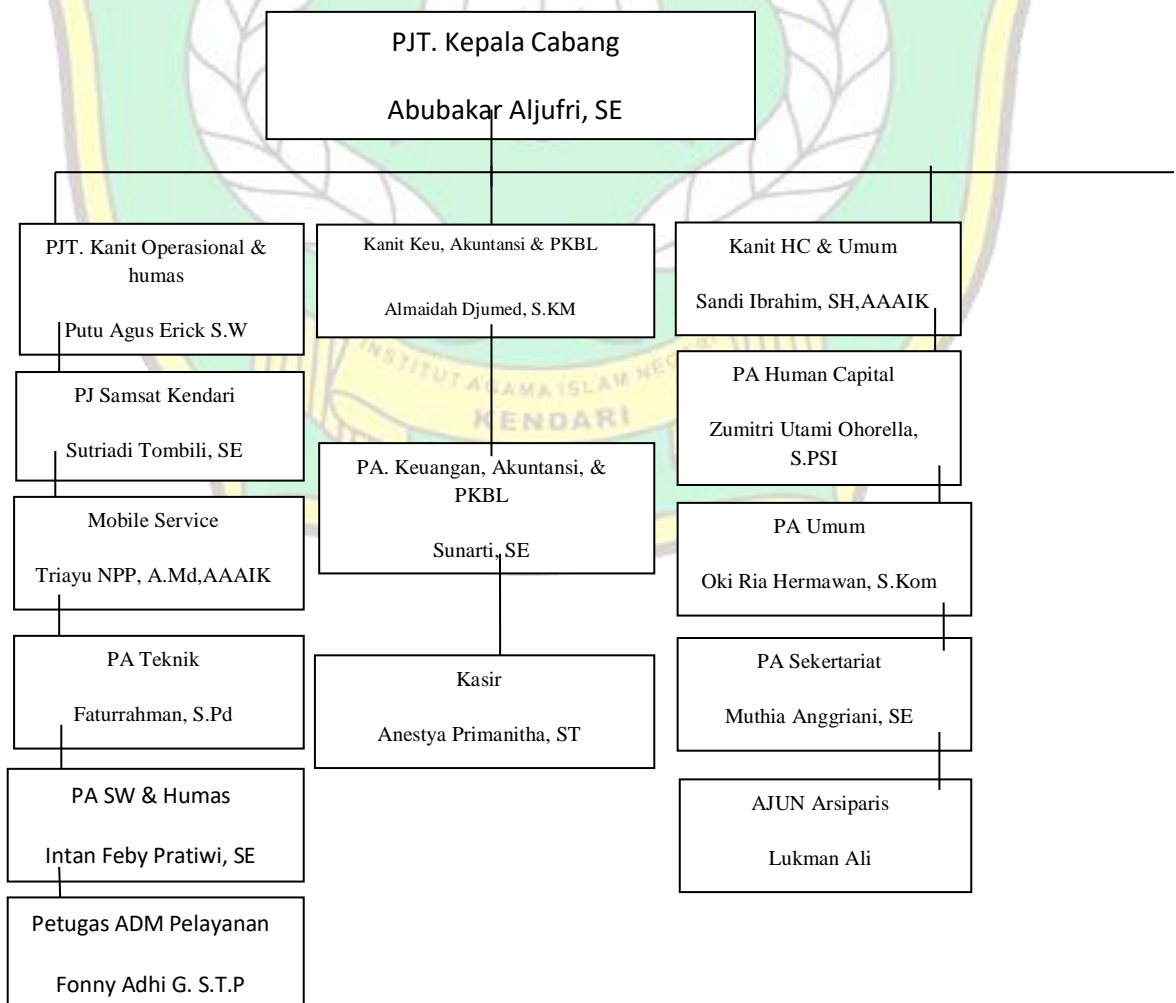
PJT. Kepala Cabang

Abubakar Aljufri, SE

PJT. Kanit Operasional & humas

Putu Agus Erick S.W

PJ Samsat Kendari

Sutriadi Tombili, SE

Mobile Service

Triayu NPP, A.Md,AAAIK

PA Teknik

Faturrahman, S.Pd

PA SW & Humas

Intan Feby Pratiwi, SE

Petugas ADM Pelayanan

Fonny Adhi G. S.T.P

Kanit Keu, Akuntansi & PKBL

Almaidah Djumed, S.KM

PA. Keuangan, Akuntansi, & PKBL

Sunarti, SE

Kasir

Anestya Primanitha, ST

Kanit HC & Umum

Sandi Ibrahim, SH,AAAIK

PA Human Capital

Zumitri Utami Ohorella, S.PSI

PA Umum

Oki Ria Hermawan, S.Kom

PA Sekertariat

Muthia Anggriani, SE

AJUN Arsiparis

Lukman Ali

INSTITUT AGAMA ISLAM NEGERI KENDARI